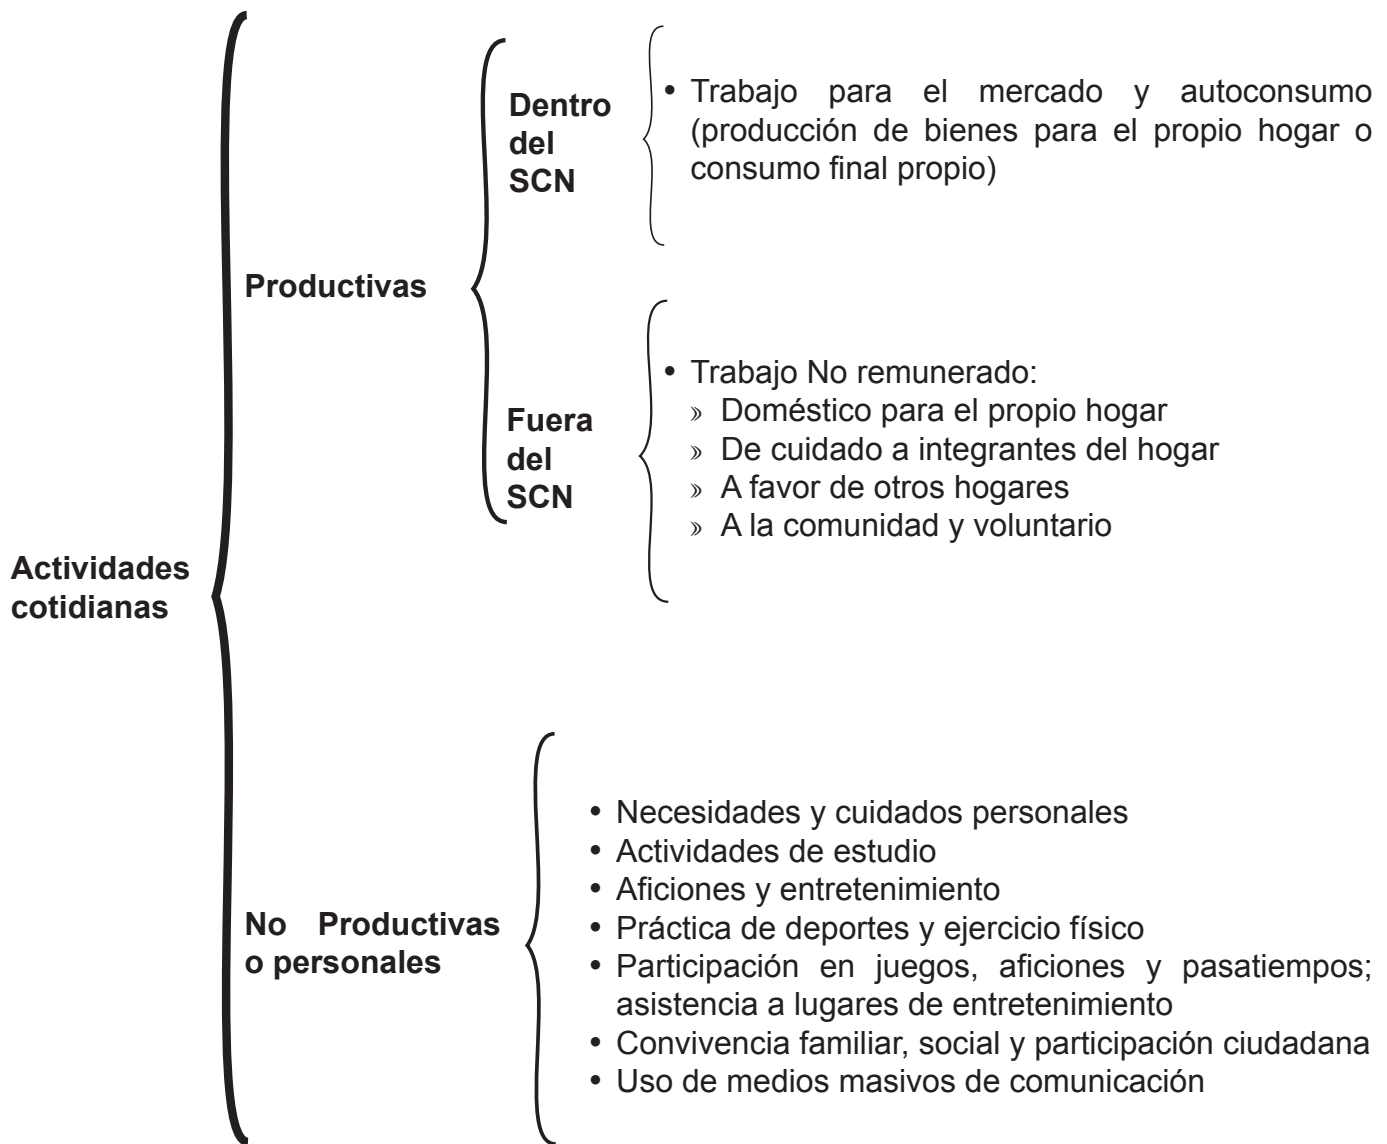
Actividades cotidianas

Productivas

Dentro del SCN

• Trabajo para el mercado y autoconsumo (producción de bienes para el propio hogar o consumo final propio)

Fuera del SCN

• Trabajo No remunerado:
» Doméstico para el propio hogar
» De cuidado a integrantes del hogar
» A favor de otros hogares
» A la comunidad y voluntario

No Productivas o personales

• Necesidades y cuidados personales
• Actividades de estudio
• Aficiones y entretenimiento
• Práctica de deportes y ejercicio físico
• Participación en juegos, aficiones y pasatiempos; asistencia a lugares de entretenimiento
• Convivencia familiar, social y participación ciudadana
• Uso de medios masivos de comunicación